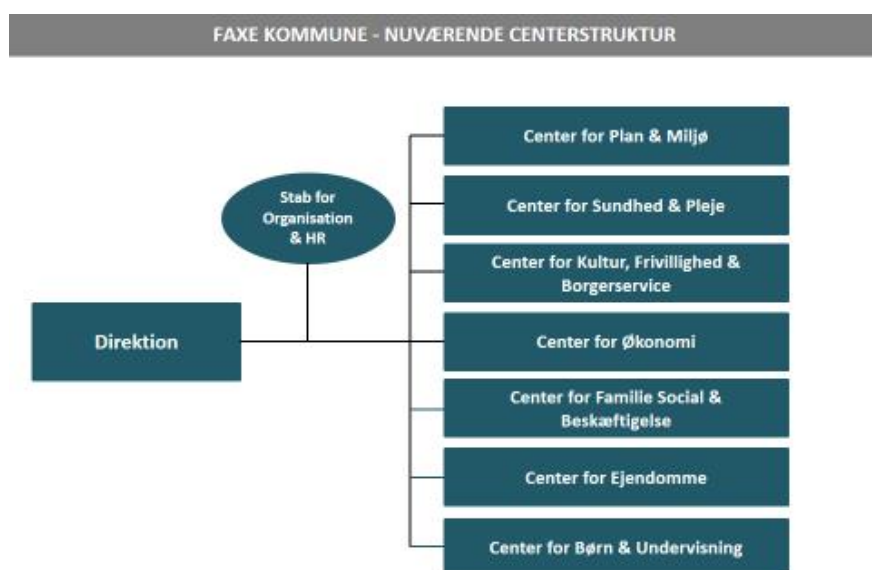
FAXE KOMMUNE - NUVÆRENDE CENTERSTRUKTUR

Stab for Organisation & HR

Direktion

Center for Plan & Miljø

Center for Sundhed & Pleje

Center for Kultur, Frivillighed & Borgerservice

Center for Økonomi

Center for Familie Social & Beskæftigelse

Center for Ejendomme

Center for Børn & Undervisning